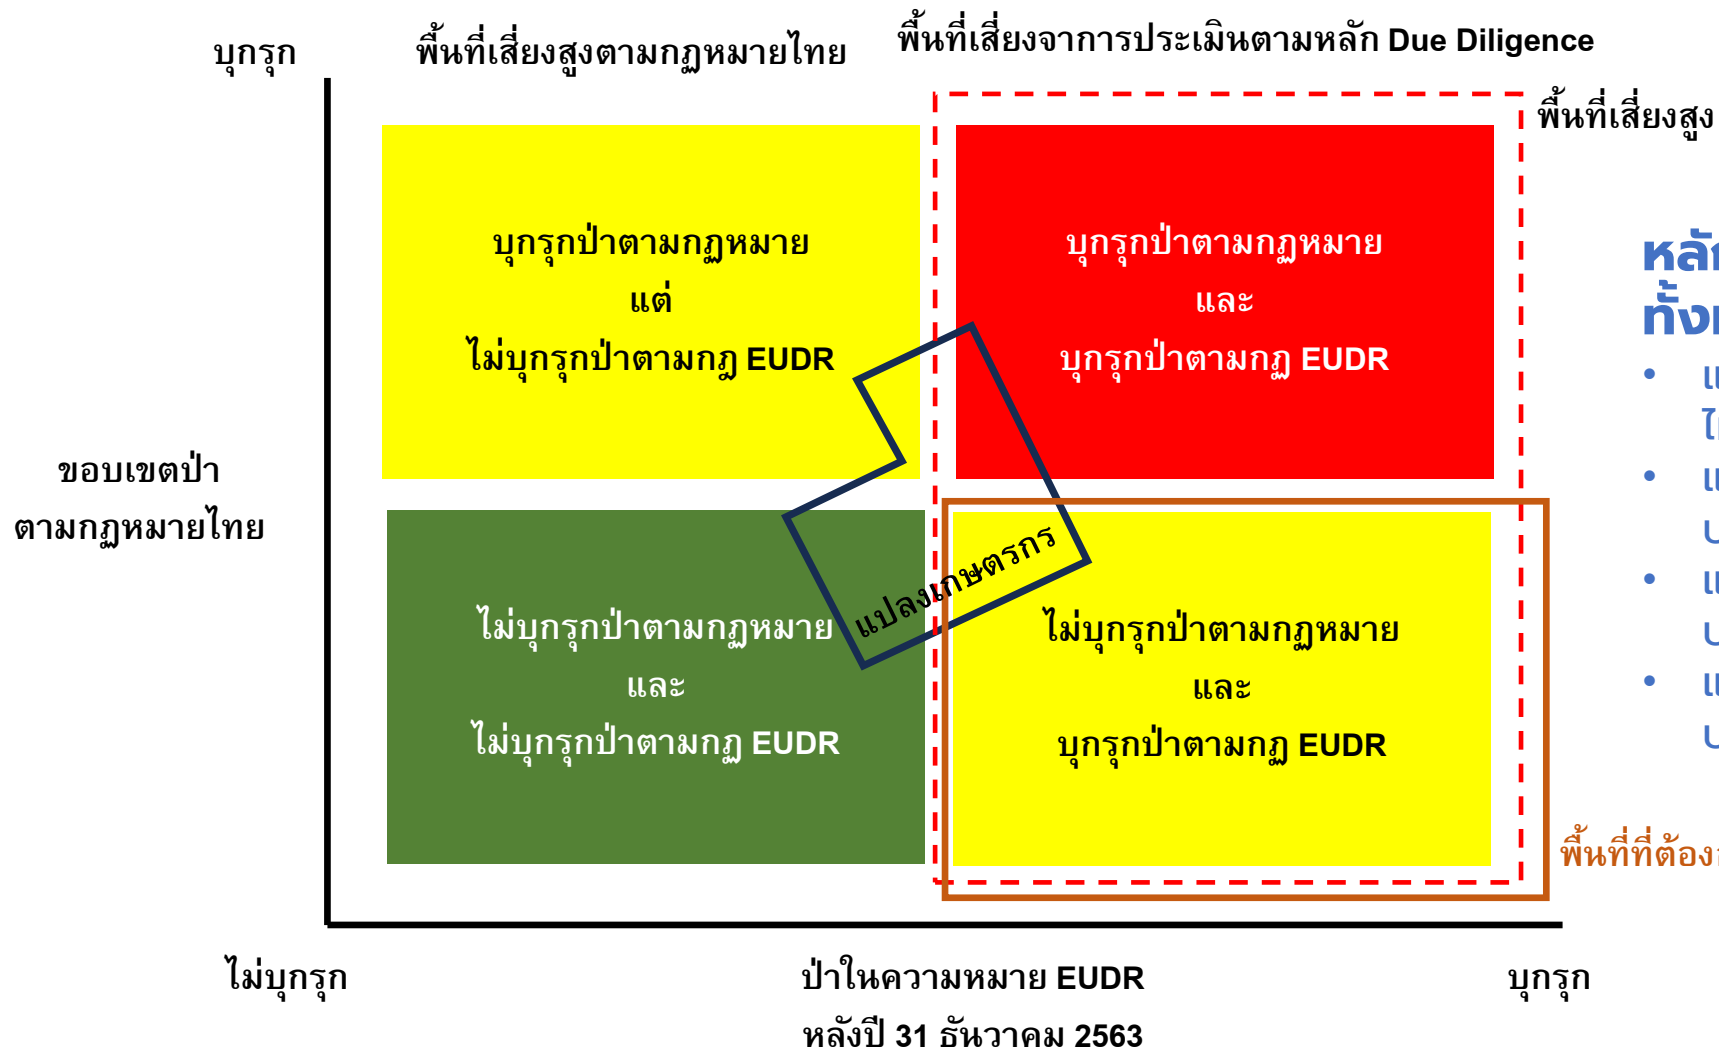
บุกรุก

พื้นที่เสี่ยงสูงตามกฎหมายไทย

พื้นที่เสี่ยงจากการประเมินตามหลัก Due Diligence

พื้นที่เสี่ยงสูง

บุกรุกป่าตามกฎหมาย
แต่
ไม่บุกรุกป่าตามกฎ EUDR

บุกรุกป่าตามกฎหมาย
และ
บุกรุกป่าตามกฎ EUDR

หลั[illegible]
ทั้ง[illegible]

ขอบเขตป่า
ตามกฎหมายไทย

แปลงเกษตรกร

ไม่บุกรุกป่าตามกฎหมาย
และ
ไม่บุกรุกป่าตามกฎ EUDR

ไม่บุกรุกป่าตามกฎหมาย
และ
บุกรุกป่าตามกฎ EUDR

พื้นที่ที่ต้อง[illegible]

ไม่บุกรุก

ป่าในความหมาย EUDR
หลังปี 31 ธันวาคม 2563

บุกรุก